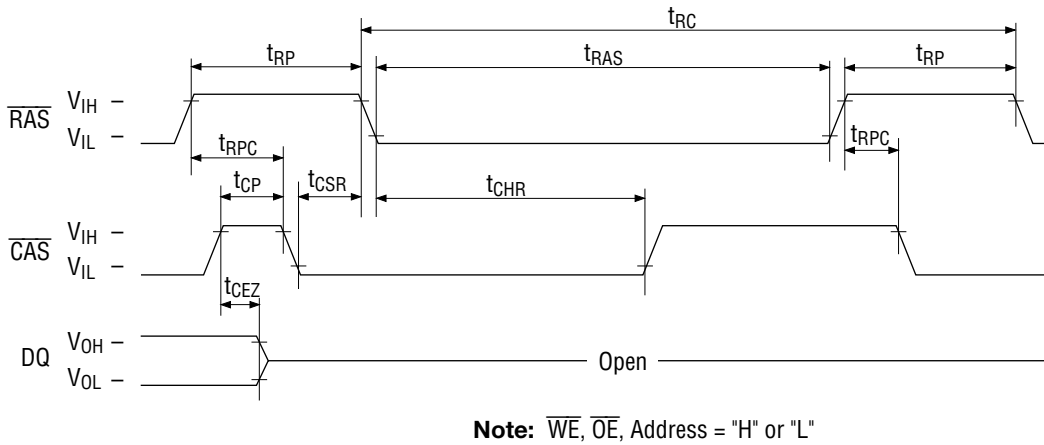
$t_{RC}$

$t_{RP}$ $t_{RAS}$ $t_{RP}$

$\overline{RAS}$ $V_{IH}$ –
$V_{IL}$ –

$t_{RPC}$ $t_{RPC}$

$t_{CP}$ $t_{CSR}$ $t_{CHR}$

$\overline{CAS}$ $V_{IH}$ –
$V_{IL}$ –

$t_{CEZ}$

DQ $V_{OH}$ –
$V_{OL}$ –

Open

**Note:** $\overline{WE}$, $\overline{OE}$, Address = "H" or "L"